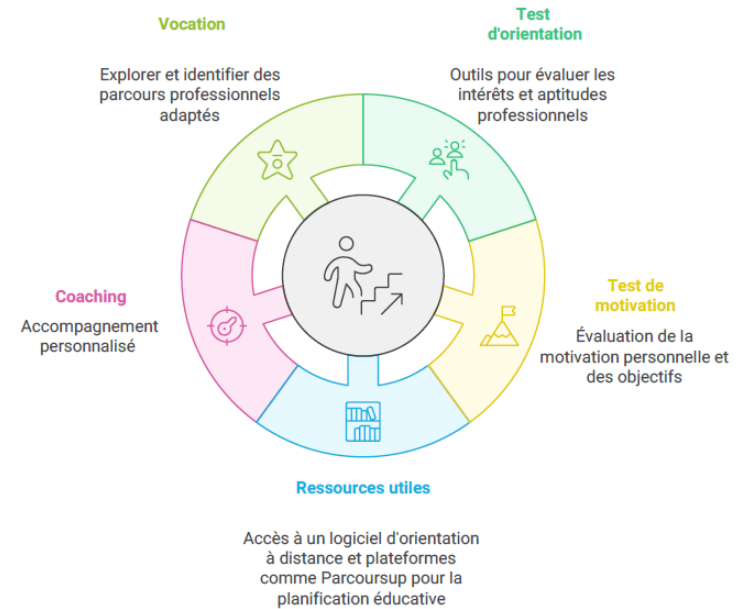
Vocation

Explorer et identifier des parcours professionnels adaptés

Test d'orientation

Outils pour évaluer les intérêts et aptitudes professionnels

Coaching

Accompagnement personnalisé

Test de motivation

Évaluation de la motivation personnelle et des objectifs

Ressources utiles

Accès à un logiciel d'orientation à distance et plateformes comme Parcoursup pour la planification éducative